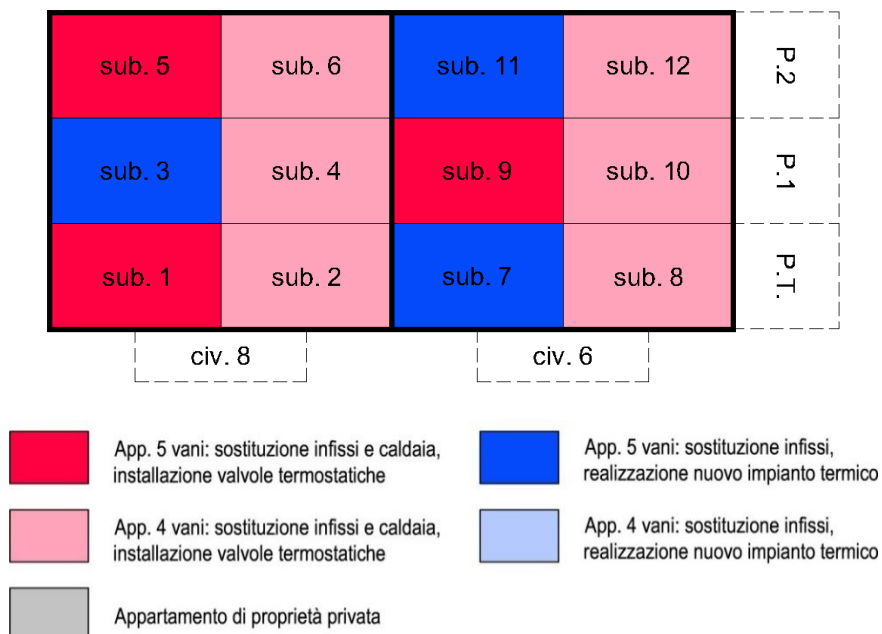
| sub. 5 | sub. 6 | sub. 11 | sub. 12 | P.2 |
|---|---|---|---|---|
| sub. 3 | sub. 4 | sub. 9 | sub. 10 | P.1 |
| sub. 1 | sub. 2 | sub. 7 | sub. 8 | P.T. |

civ. 8

civ. 6

App. 5 vani: sostituzione infissi e caldaia, installazione valvole termostatiche

App. 5 vani: sostituzione infissi, realizzazione nuovo impianto termico

App. 4 vani: sostituzione infissi e caldaia, installazione valvole termostatiche

App. 4 vani: sostituzione infissi, realizzazione nuovo impianto termico

Appartamento di proprietà privata